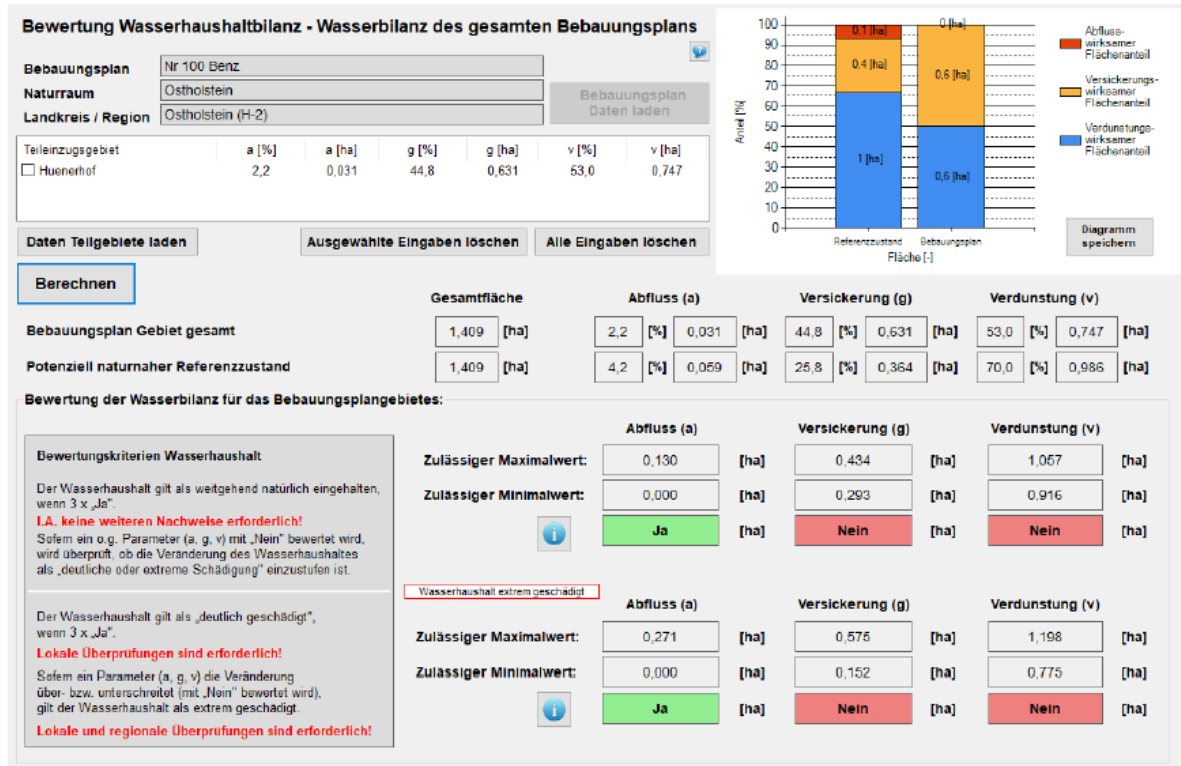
Bewertung Wasserhaushaltbilanz - Wasserbilanz des gesamten Bebauungsplans

Bebauungsplan Nr 100 Benz
Naturraum Ostholstein
Landkreis / Region Ostholstein (H-2)

Bebauungsplan Daten laden

| Teileinzugsgebiet | a [%] | a [ha] | g [%] | g [ha] | v [%] | v [ha] |
|---|---|---|---|---|---|---|
| Huenerhof | 2,2 | 0,031 | 44,8 | 0,631 | 53,0 | 0,747 |

Daten Teilgebiete laden
Ausgewählte Eingaben löschen
Alle Eingaben löschen

100
90
80
70
60
50
40
30
20
10
0
Anteil [%]
0,1 [ha]
0,4 [ha]
1 [ha]
0 [ha]
0,6 [ha]
0,6 [ha]
Referenzzustand
Bebauungsplan
Fläche [-]

Abfluss-wirksamer Flächenanteil
Versickerungs-wirksamer Flächenanteil
Verdunstungs-wirksamer Flächenanteil

Diagramm speichern

Berechnen

| | Gesamtfläche | | Abfluss (a) | | | | Versickerung (g) | | | | Verdunstung (v) | | | |
|---|---|---|---|---|---|---|---|---|---|---|---|---|---|---|
| Bebauungsplan Gebiet gesamt | 1,409 | [ha] | 2,2 | [%] | 0,031 | [ha] | 44,8 | [%] | 0,631 | [ha] | 53,0 | [%] | 0,747 | [ha] |
| Potenziell naturnaher Referenzzustand | 1,409 | [ha] | 4,2 | [%] | 0,059 | [ha] | 25,8 | [%] | 0,364 | [ha] | 70,0 | [%] | 0,986 | [ha] |

Bewertung der Wasserbilanz für das Bebauungsplangebietes:

Bewertungskriterien Wasserhaushalt

Der Wasserhaushalt gilt als weitgehend natürlich eingehalten, wenn 3 x „Ja".
I.A. keine weiteren Nachweise erforderlich!
Sofern ein o.g. Parameter (a, g, v) mit „Nein" bewertet wird, wird überprüft, ob die Veränderung des Wasserhaushaltes als „deutliche oder extreme Schädigung" einzustufen ist.

| | Abfluss (a) | | Versickerung (g) | | Verdunstung (v) | |
|---|---|---|---|---|---|---|
| Zulässiger Maximalwert: | 0,130 | [ha] | 0,434 | [ha] | 1,057 | [ha] |
| Zulässiger Minimalwert: | 0,000 | [ha] | 0,293 | [ha] | 0,916 | [ha] |
| | Ja | [ha] | Nein | [ha] | Nein | [ha] |

Wasserhaushalt extrem geschädigt

Der Wasserhaushalt gilt als „deutlich geschädigt", wenn 3 x „Ja".
Lokale Überprüfungen sind erforderlich!
Sofern ein Parameter (a, g, v) die Veränderung über- bzw. unterschreitet (mit „Nein" bewertet wird), gilt der Wasserhaushalt als extrem geschädigt.
Lokale und regionale Überprüfungen sind erforderlich!

| | Abfluss (a) | | Versickerung (g) | | Verdunstung (v) | |
|---|---|---|---|---|---|---|
| Zulässiger Maximalwert: | 0,271 | [ha] | 0,575 | [ha] | 1,198 | [ha] |
| Zulässiger Minimalwert: | 0,000 | [ha] | 0,152 | [ha] | 0,775 | [ha] |
| | Ja | [ha] | Nein | [ha] | Nein | [ha] |